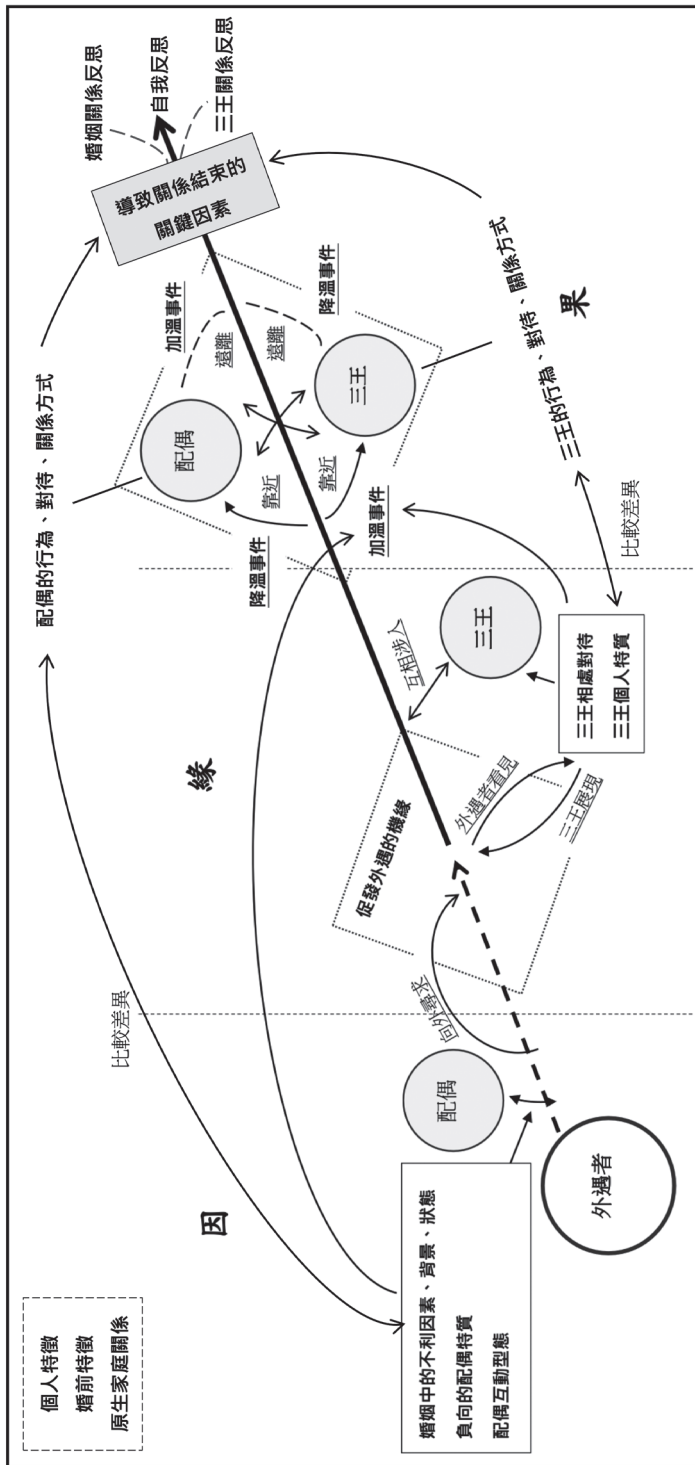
個人特徵
婚前特徵
原生家庭關係

因

婚姻中的不利因素、背景、狀態
負向的配偶特質
配偶互動型態

外遇者

配偶

比較差異

向外尋求

緣

促發外遇的機緣

外遇者看見

三王展現

互相涉入

三王

三王相處對待
三王個人特質

比較差異

加溫事件

降溫事件

配偶

靠近

靠近

遠離

遠離

三王

加溫事件

降溫事件

配偶的行為、對待、關係方式

導致關係結束的關鍵因素

婚姻關係反思
自我反思
三王關係反思

果

三王的行為、對待、關係方式